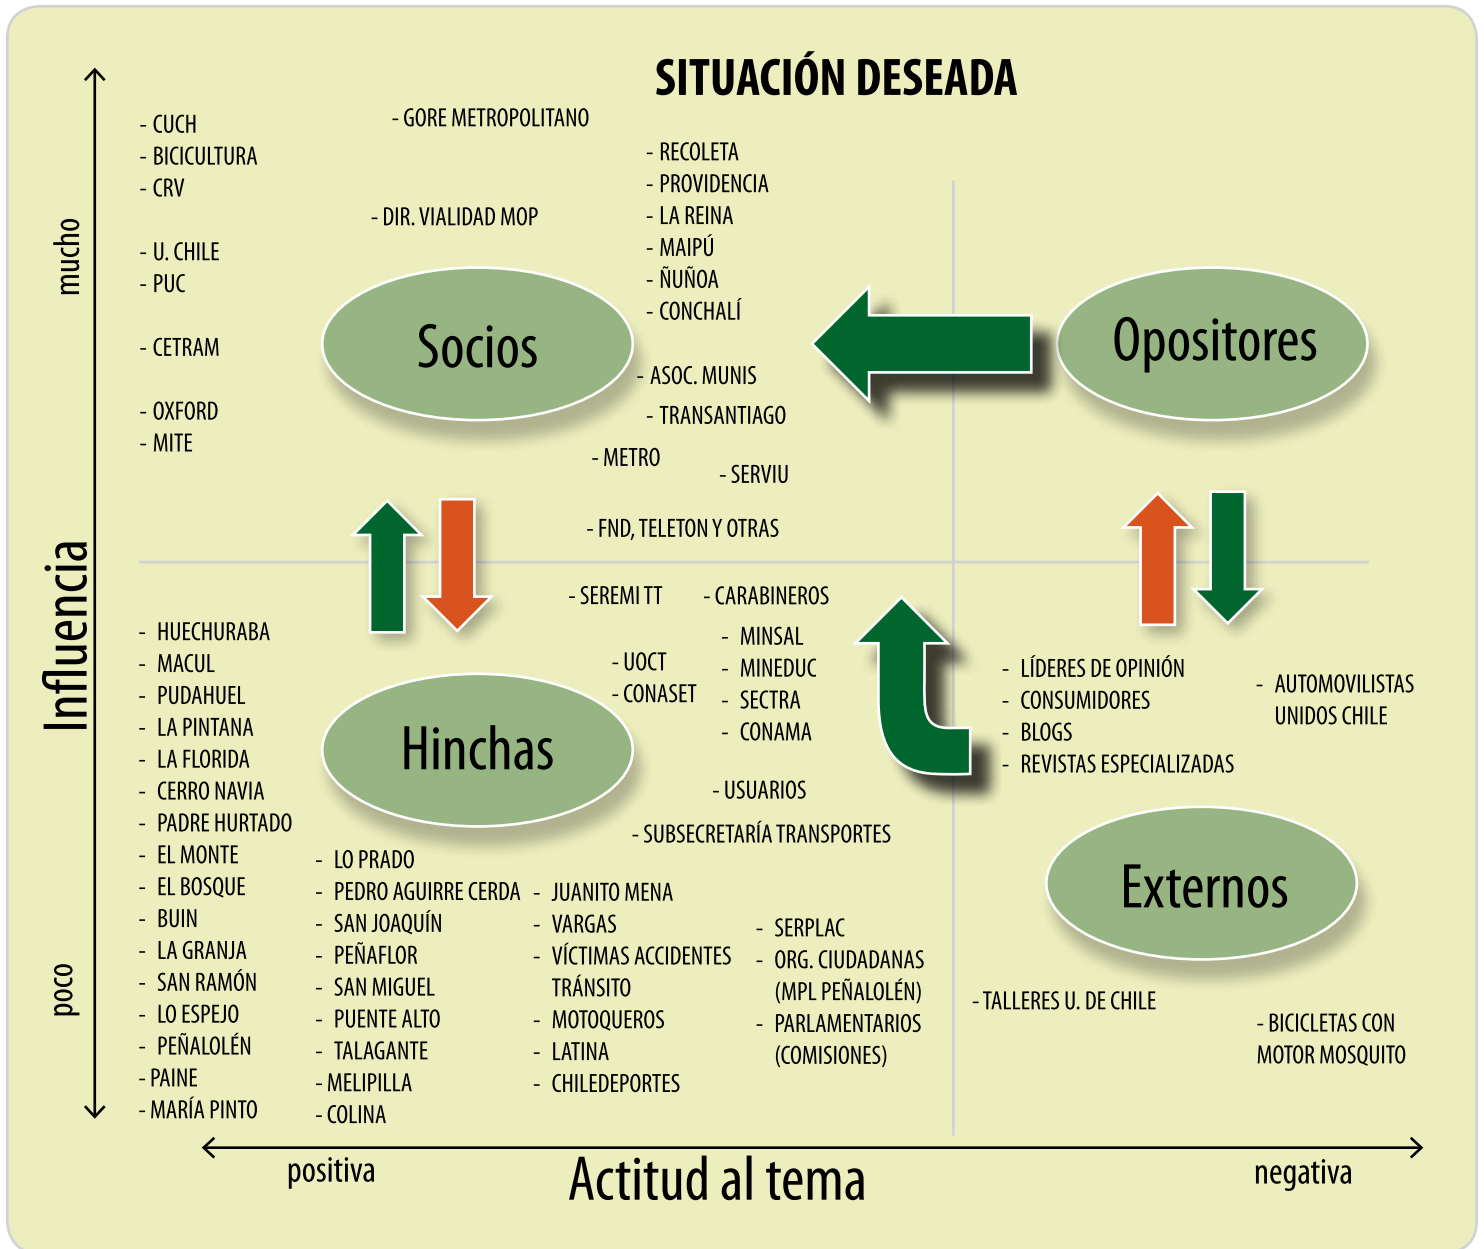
SITUACIÓN DESEADA

mucho

Influencia

poco

- CUCH
- BICICULTURA
- CRV

- U. CHILE
- PUC

- CETRAM

- OXFORD
- MITE

- GORE METROPOLITANO

- DIR. VIALIDAD MOP

- RECOLETA
- PROVIDENCIA
- LA REINA
- MAIPÚ
- ÑUÑOA
- CONCHALÍ

Socios

Opositores

- ASOC. MUNIS
- TRANSANTIAGO

- METRO

- SERVIU

- FND, TELETON Y OTRAS

- SEREMI TT

- CARABINEROS

- MINSAL
- MINEDUC
- SECTRA
- CONAMA

- UOCT
- CONASET

- HUECHURABA
- MACUL
- PUDAHUEL
- LA PINTANA
- LA FLORIDA
- CERRO NAVIA
- PADRE HURTADO
- EL MONTE
- EL BOSQUE
- BUIN
- LA GRANJA
- SAN RAMÓN
- LO ESPEJO
- PEÑALOLÉN
- PAINE
- MARÍA PINTO

Hinchas

- USUARIOS

- SUBSECRETARÍA TRANSPORTES

- LÍDERES DE OPINIÓN
- CONSUMIDORES
- BLOGS
- REVISTAS ESPECIALIZADAS

- AUTOMOVILISTAS UNIDOS CHILE

Externos

- LO PRADO
- PEDRO AGUIRRE CERDA
- SAN JOAQUÍN
- PEÑAFLOR
- SAN MIGUEL
- PUENTE ALTO
- TALAGANTE
- MELIPILLA
- COLINA

- JUANITO MENA
- VARGAS
- VÍCTIMAS ACCIDENTES TRÁNSITO
- MOTOQUEROS
- LATINA
- CHILEDEPORTES

- SERPLAC
- ORG. CIUDADANAS (MPL PEÑALOLÉN)
- PARLAMENTARIOS (COMISIONES)

- TALLERES U. DE CHILE

- BICICLETAS CON MOTOR MOSQUITO

positiva

Actitud al tema

negativa